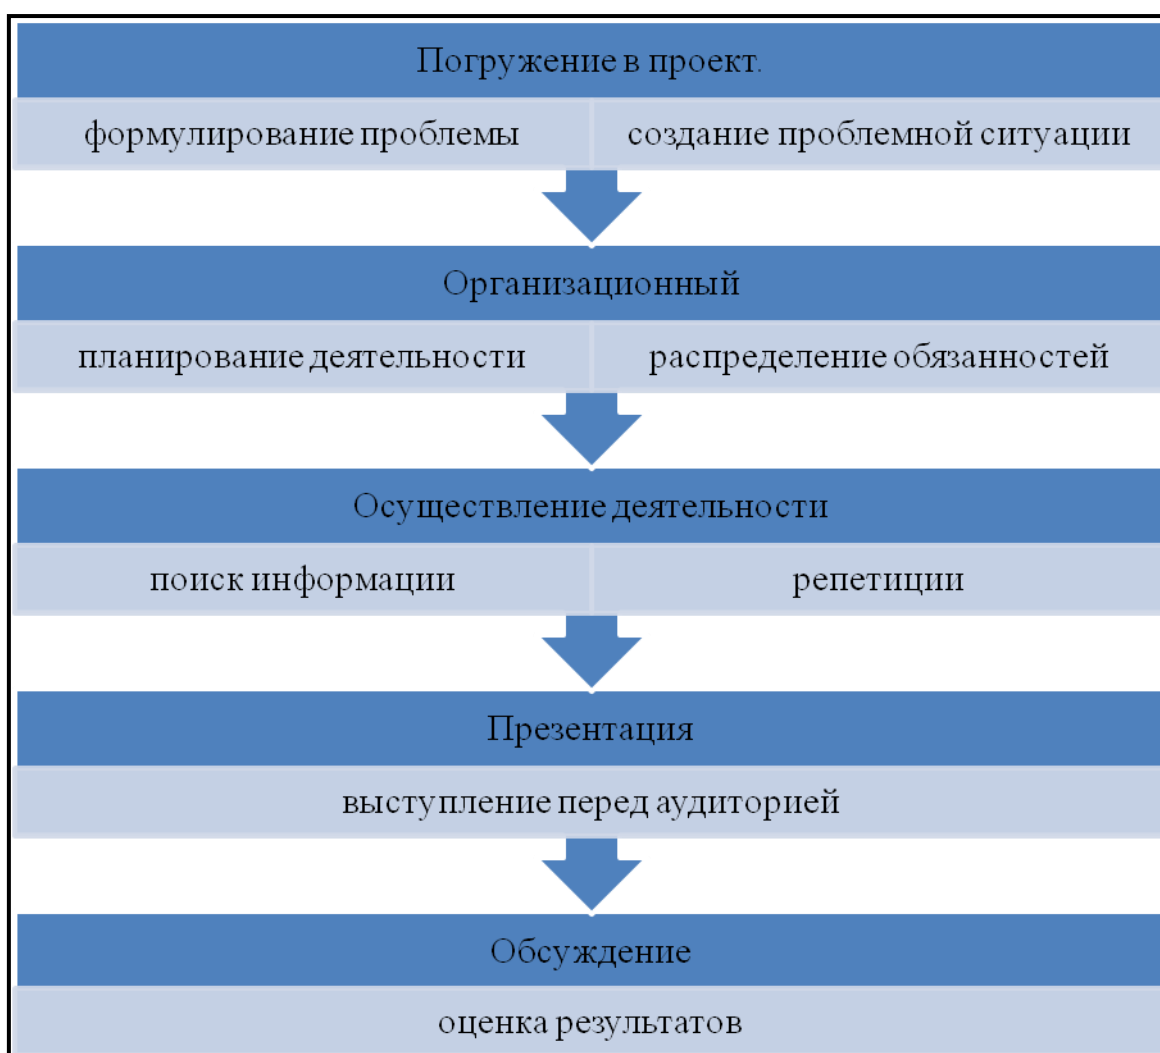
Погружение в проект.

формулирование проблемы

создание проблемной ситуации

Организационный

планирование деятельности

распределение обязанностей

Осуществление деятельности

поиск информации

репетиции

Презентация

выступление перед аудиторией

Обсуждение

оценка результатов